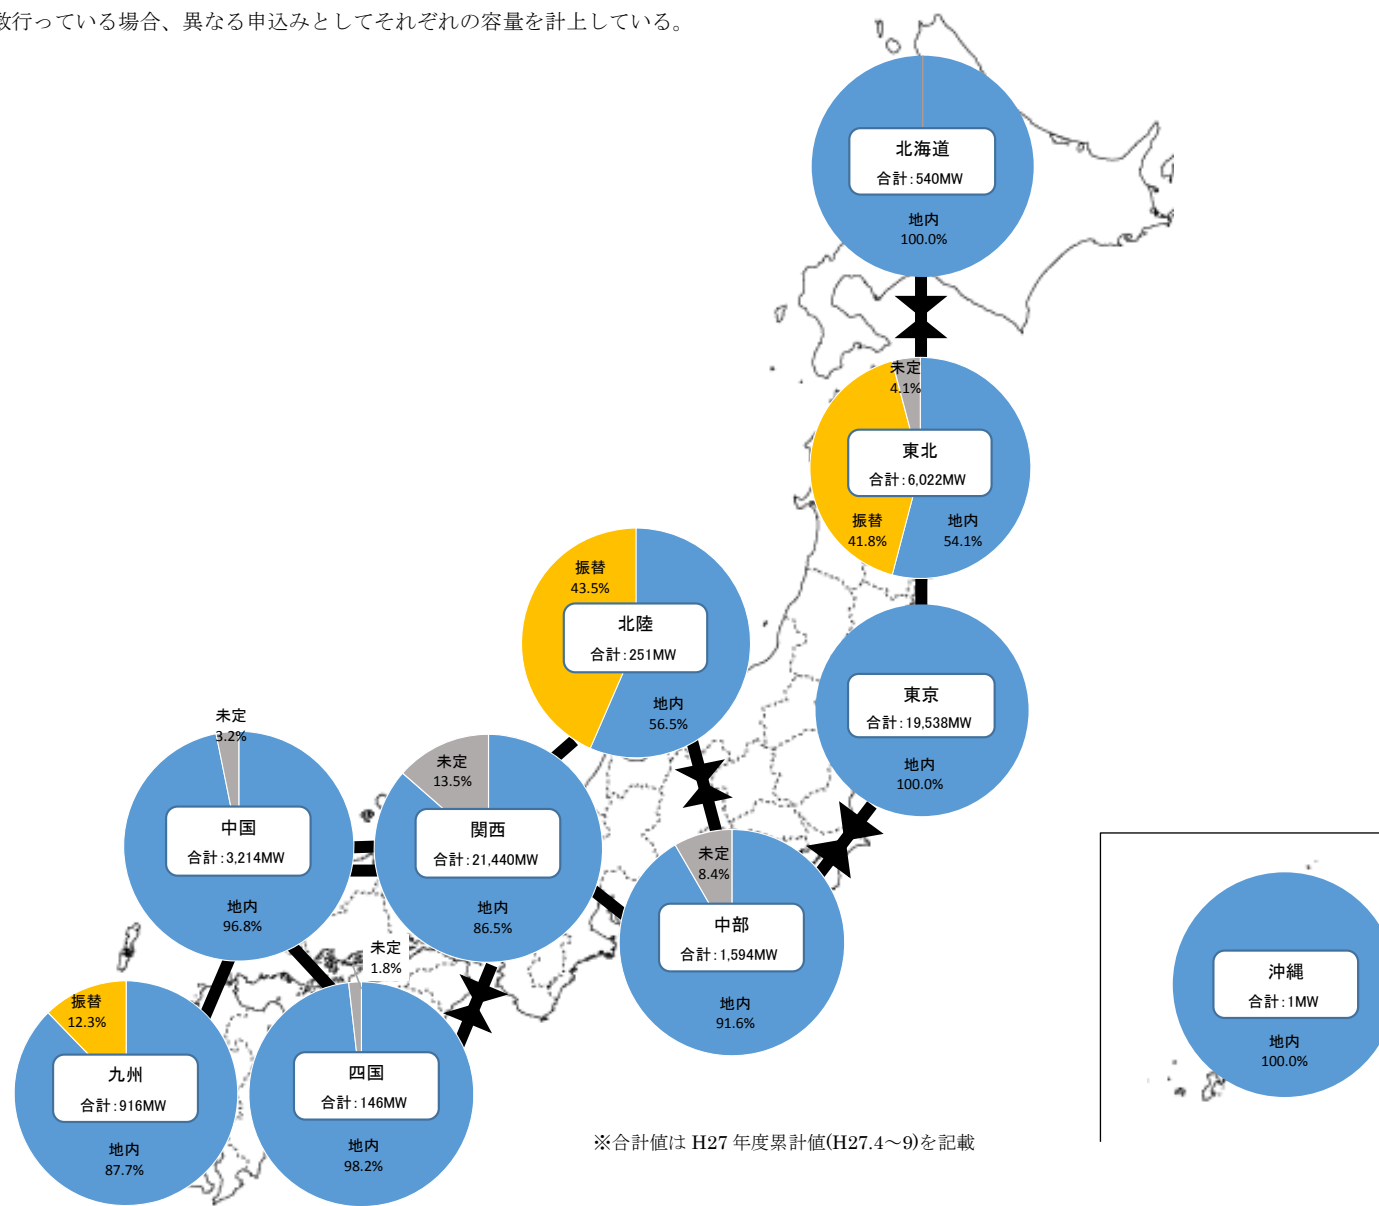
数行っている場合、異なる申込みとしてそれぞれの容量を計上している。

北海道
合計:540MW
地内
100.0%

未定
4.1%
東北
合計:6,022MW
振替
41.8%
地内
54.1%

振替
43.5%
北陸
合計:251MW
地内
56.5%

東京
合計:19,538MW
地内
100.0%

未定
3.2%
中国
合計:3,214MW
地内
96.8%

未定
13.5%
関西
合計:21,440MW
地内
86.5%

未定
8.4%
中部
合計:1,594MW
地内
91.6%

沖縄
合計:1MW
地内
100.0%

未定
1.8%

振替
12.3%
九州
合計:916MW
地内
87.7%

四国
合計:146MW
地内
98.2%

※合計値は H27 年度累計値(H27.4〜9)を記載